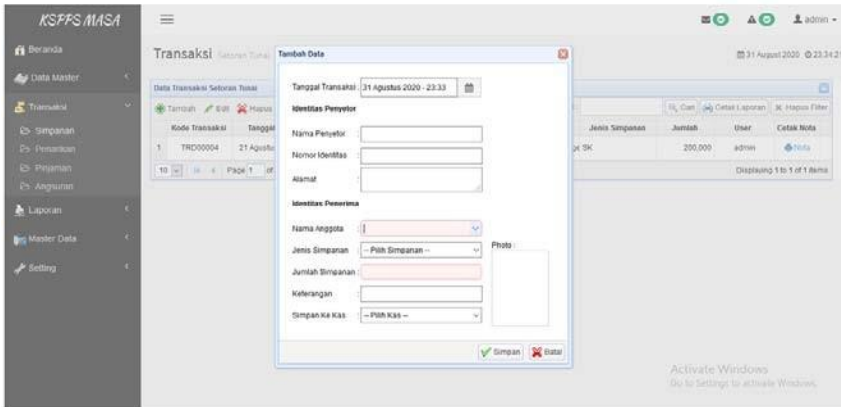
KSPPS MASA
Beranda
Data Master
Transaksi
Simpanan
Penarikan
Pinjaman
Angsuran
Laporan
Master Data
Setting

0 0 admin

Transaksi Setoran Tunai
31 Agustus 2020 23:34:2

Data Transaksi Setoran Tunai
Tambah Edit Hapus
Cari Cetak Laporan Hapus Filter

| Kode Transaksi | Tanggal | Jenis Simpanan | Jumlah | User | Cetak Nota |
|---|---|---|---|---|---|
| 1 TRD00004 | 21 Agustu | SK | 200,000 | admin | Nota |

10 Page 1 of
Displaying 1 to 1 of 1 items

Tambah Data
Tanggal Transaksi 31 Agustus 2020 - 23:33
Identitas Penyetor
Nama Penyetor
Nomor Identitas
Alamat
Identitas Penerima
Nama Anggota
Jenis Simpanan -- Pilih Simpanan --
Photo :
Jumlah Simpanan
Keterangan
Simpan Ke Kas -- Pilih Kas --
Simpan Batal

Activate Windows
Go to Settings to activate Windows.